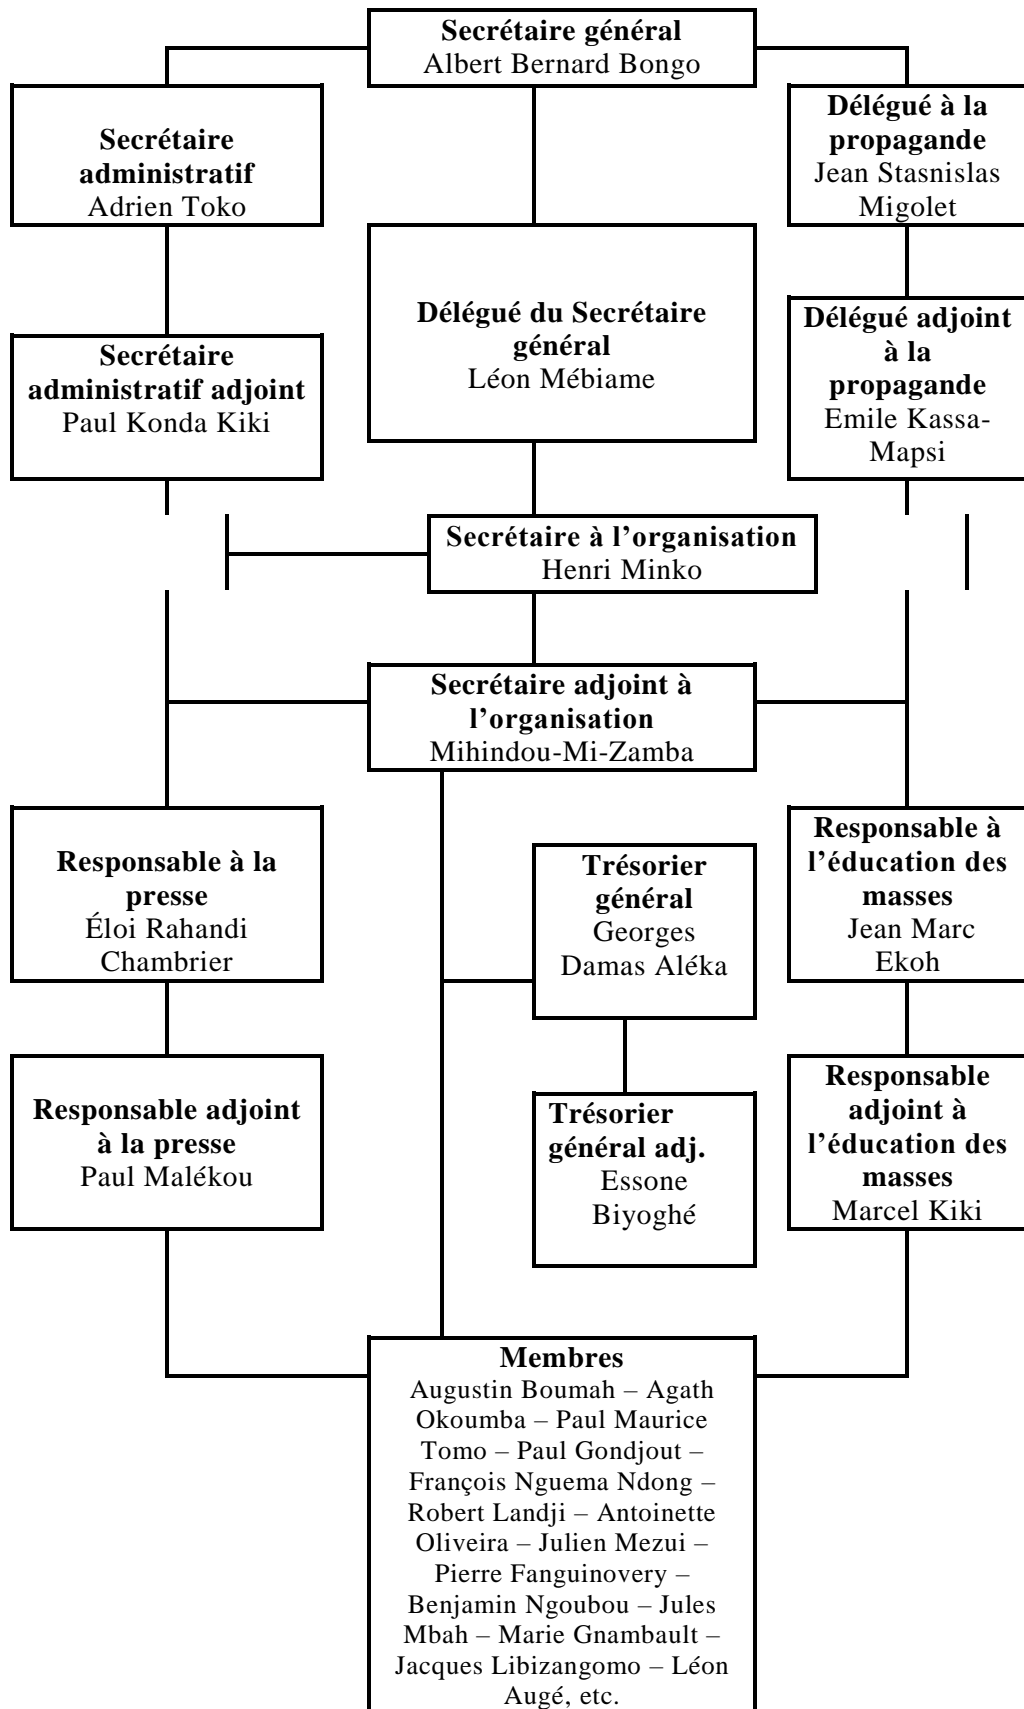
**Secrétaire général**
Albert Bernard Bongo

**Secrétaire administratif**
Adrien Toko

**Délégué à la propagande**
Jean Stasnislas Migolet

**Délégué du Secrétaire général**
Léon Mébiame

**Secrétaire administratif adjoint**
Paul Konda Kiki

**Délégué adjoint à la propagande**
Emile Kassa-Mapsi

**Secrétaire à l'organisation**
Henri Minko

**Secrétaire adjoint à l'organisation**
Mihindou-Mi-Zamba

**Responsable à la presse**
Éloi Rahandi Chambrier

**Trésorier général**
Georges Damas Aléka

**Responsable à l'éducation des masses**
Jean Marc Ekoh

**Responsable adjoint à la presse**
Paul Malékou

**Trésorier général adj.**
Essone Biyoghé

**Responsable adjoint à l'éducation des masses**
Marcel Kiki

**Membres**
Augustin Boumah – Agath Okoumba – Paul Maurice Tomo – Paul Gondjout – François Nguema Ndong – Robert Landji – Antoinette Oliveira – Julien Mezui – Pierre Fanguinovery – Benjamin Ngoubou – Jules Mbah – Marie Gnambault – Jacques Libizangomo – Léon Augé, etc.